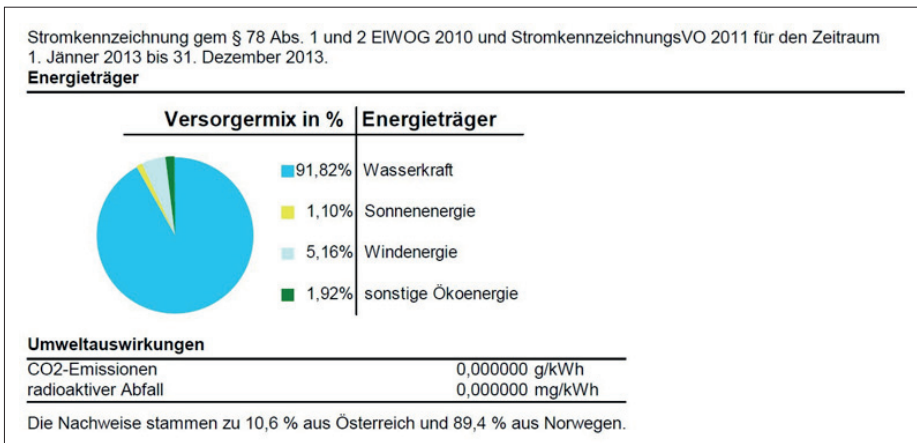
Stromkennzeichnung gem § 78 Abs. 1 und 2 ElWOG 2010 und StromkennzeichnungsVO 2011 für den Zeitraum 1. Jänner 2013 bis 31. Dezember 2013.
Energieträger

| Versorgermix in % | Energieträger |
|---|---|
| 91,82% | Wasserkraft |
| 1,10% | Sonnenenergie |
| 5,16% | Windenergie |
| 1,92% | sonstige Ökoenergie |

Umweltauswirkungen

| | |
|---|---|
| CO2-Emissionen | 0,000000 g/kWh |
| radioaktiver Abfall | 0,000000 mg/kWh |

Die Nachweise stammen zu 10,6 % aus Österreich und 89,4 % aus Norwegen.